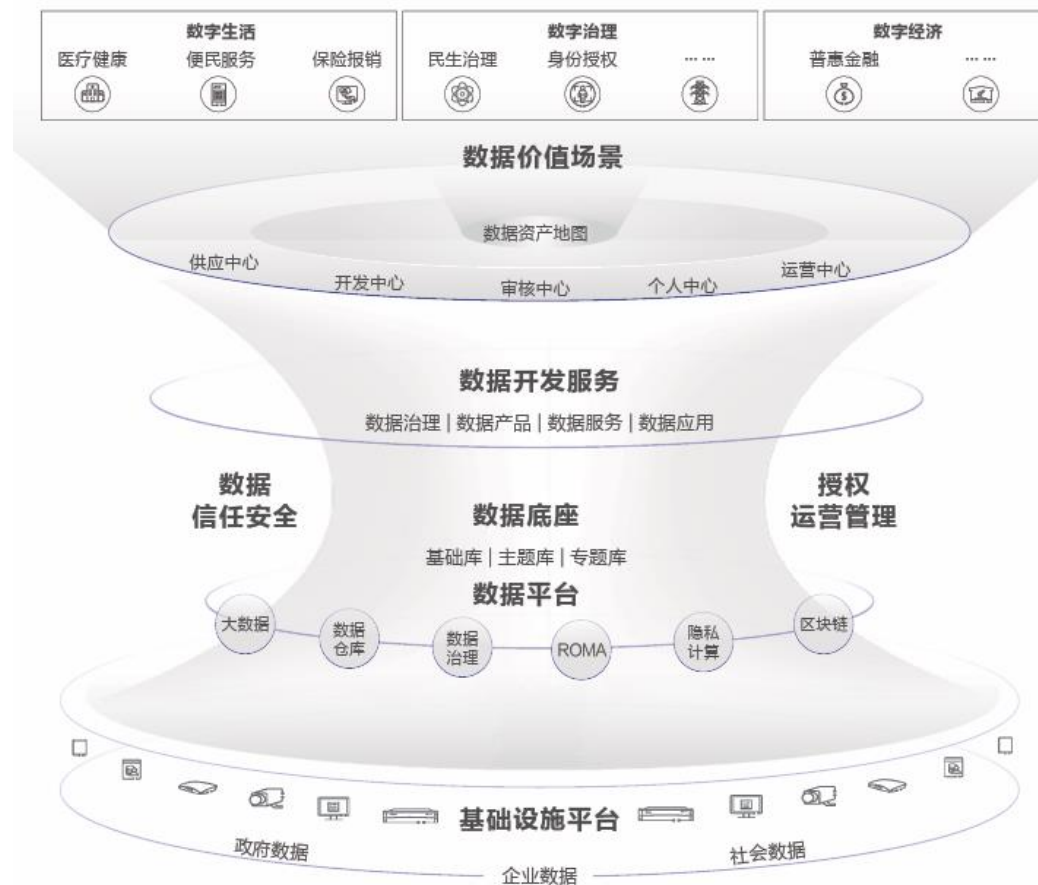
数字生活
医疗健康 便民服务 保险报销

数字治理
民生治理 身份授权 ······

数字经济
普惠金融 ······

数据价值场景

数据资产地图

供应中心 开发中心 审核中心 个人中心 运营中心

数据开发服务

数据治理 | 数据产品 | 数据服务 | 数据应用

数据
信任安全

数据底座

基础库 | 主题库 | 专题库

授权
运营管理

数据平台

大数据 数据仓库 数据治理 ROMA 隐私计算 区块链

基础设施平台

政府数据 企业数据 社会数据